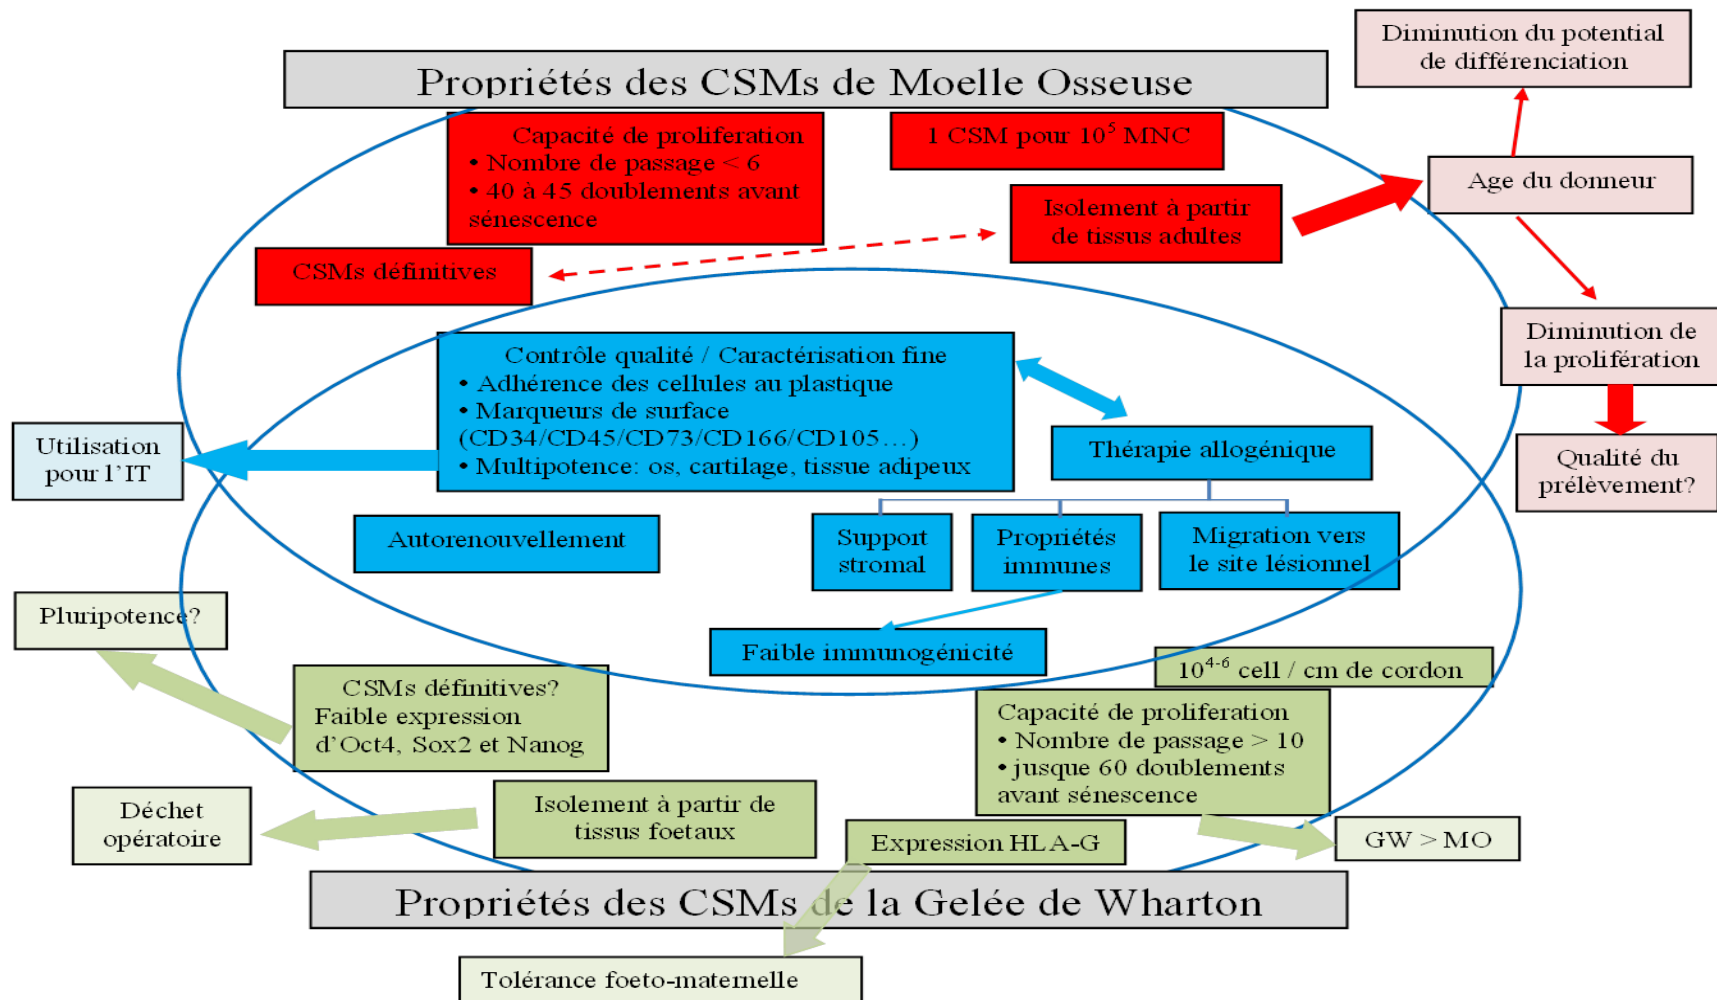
Propriétés des CSMs de Moelle Osseuse

Diminution du potential de différenciation

Capacité de proliferation
• Nombre de passage < 6
• 40 à 45 doublements avant sénescence

1 CSM pour $10^5$ MNC

Age du donneur

Isolement à partir de tissus adultes

CSMs définitives

Diminution de la prolifération

Qualité du prélèvement?

Contrôle qualité / Caractérisation fine
• Adhérence des cellules au plastique
• Marqueurs de surface (CD34/CD45/CD73/CD166/CD105…)
• Multipotence: os, cartilage, tissue adipeux

Utilisation pour l'IT

Thérapie allogénique

Autorenouvellement

Support stromal

Propriétés immunes

Migration vers le site lésionnel

Pluripotence?

Faible immunogénicité

$10^{4-6}$ cell / cm de cordon

CSMs définitives?
Faible expression d'Oct4, Sox2 et Nanog

Capacité de proliferation
• Nombre de passage > 10
• jusque 60 doublements avant sénescence

Déchet opératoire

Isolement à partir de tissus foetaux

Expression HLA-G

GW > MO

Propriétés des CSMs de la Gelée de Wharton

Tolérance foeto-maternelle